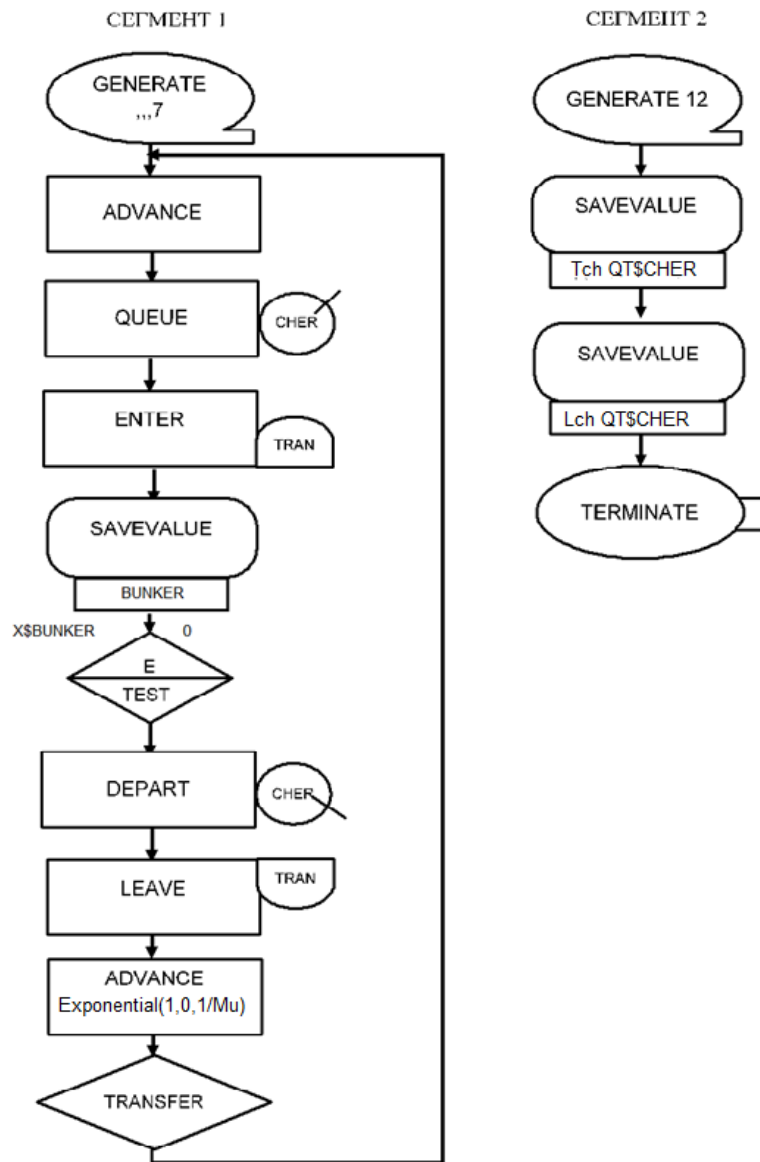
СЕГМЕНТ 1

GENERATE ,,,7

ADVANCE

QUEUE

CHER

ENTER

TRAN

SAVEVALUE

BUNKER

X$BUNKER

0

E

TEST

DEPART

CHER

LEAVE

TRAN

ADVANCE Exponential(1,0,1/Mu)

TRANSFER

СЕГМЕНТ 2

GENERATE 12

SAVEVALUE

Tch QT$CHER

SAVEVALUE

Lch QT$CHER

TERMINATE